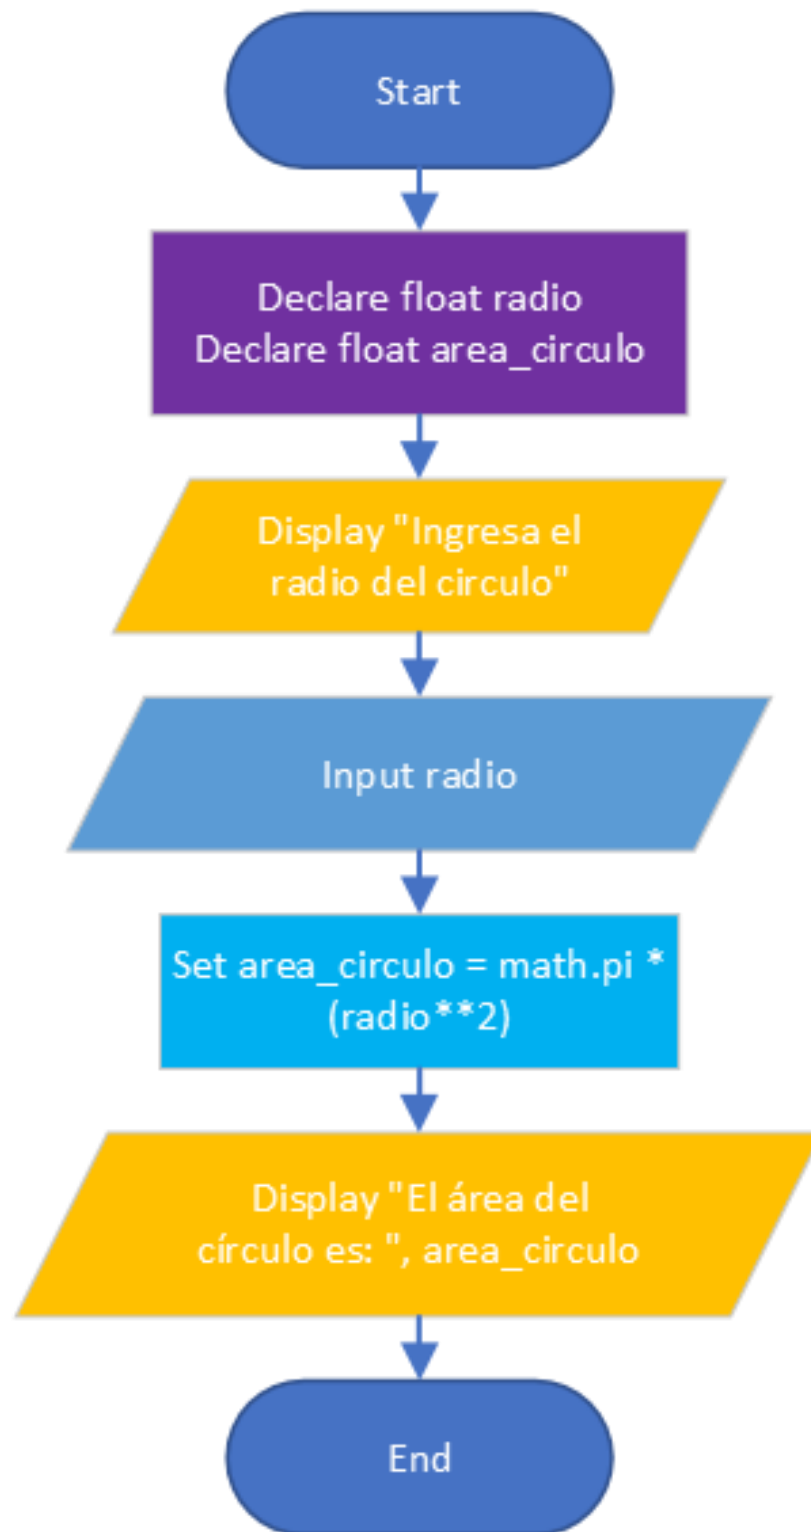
Start

Declare float radio
Declare float area_circulo

Display "Ingresa el radio del circulo"

Input radio

Set area_circulo = math.pi * (radio**2)

Display "El área del círculo es: ", area_circulo

End